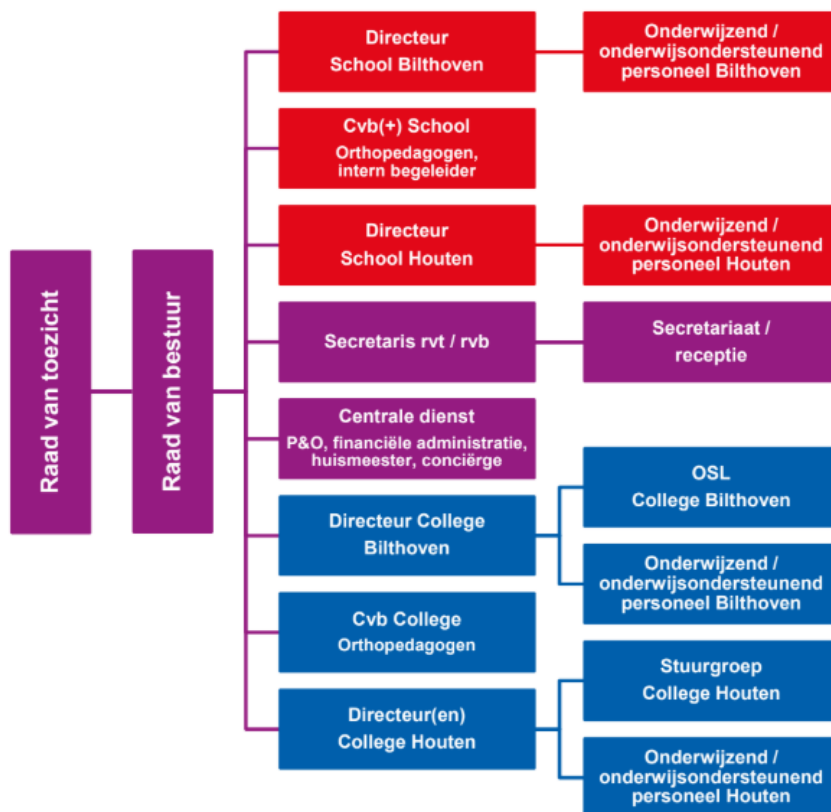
Raad van toezicht

Raad van bestuur

Directeur
School Bilthoven

Onderwijzend / onderwijsondersteunend personeel Bilthoven

Cvb(+) School
Orthopedagogen, intern begeleider

Directeur
School Houten

Onderwijzend / onderwijsondersteunend personeel Houten

Secretaris rvt / rvb

Secretariaat / receptie

Centrale dienst
P&O, financiële administratie, huismeester, conciërge

Directeur College Bilthoven

OSL
College Bilthoven

Onderwijzend / onderwijsondersteunend personeel Bilthoven

Cvb College
Orthopedagogen

Directeur(en)
College Houten

Stuurgroep
College Houten

Onderwijzend / onderwijsondersteunend personeel Houten